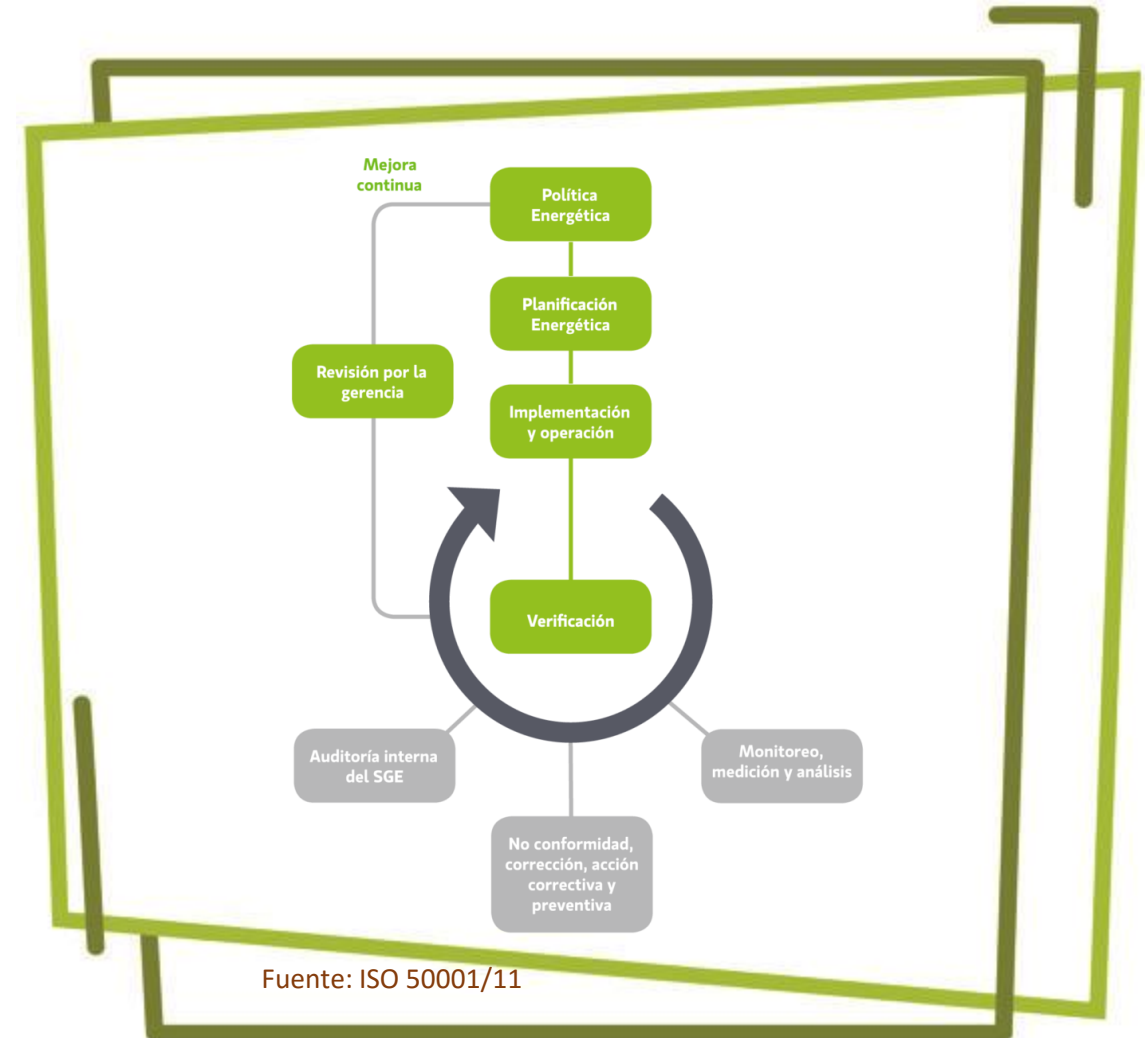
Mejora continua

Política Energética

Planificación Energética

Revisión por la gerencia

Implementación y operación

Verificación

Auditoría interna del SGE

Monitoreo, medición y análisis

No conformidad, corrección, acción correctiva y preventiva

Fuente: ISO 50001/11